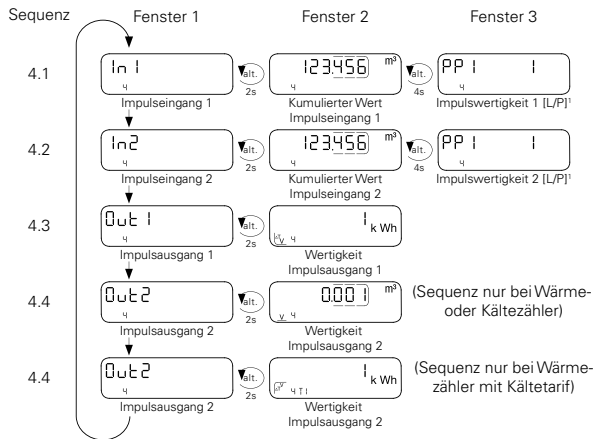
Sequenz

Fenster 1

Fenster 2

Fenster 3

4.1

In 1

4

Impulseingang 1

alt.

2s

123456

m³

4

Kumulierter Wert Impulseingang 1

alt.

4s

PP1 1

4

Impulswertigkeit 1 [L/P]¹

4.2

In2

4

Impulseingang 2

alt.

2s

123456

m³

4

Kumulierter Wert Impulseingang 2

alt.

4s

PP1 1

4

Impulswertigkeit 2 [L/P]¹

4.3

Out 1

4

Impulsausgang 1

alt.

1 k Wh

4

Wertigkeit Impulsausgang 1

4.4

Out2

4

Impulsausgang 2

alt.

2s

0.001

m³

4

Wertigkeit Impulsausgang 2

(Sequenz nur bei Wärme- oder Kältezähler)

4.4

Out2

4

Impulsausgang 2

alt.

2s

1 k Wh

4 T 1

Wertigkeit Impulsausgang 2

(Sequenz nur bei Wärmezähler mit Kältetarif)